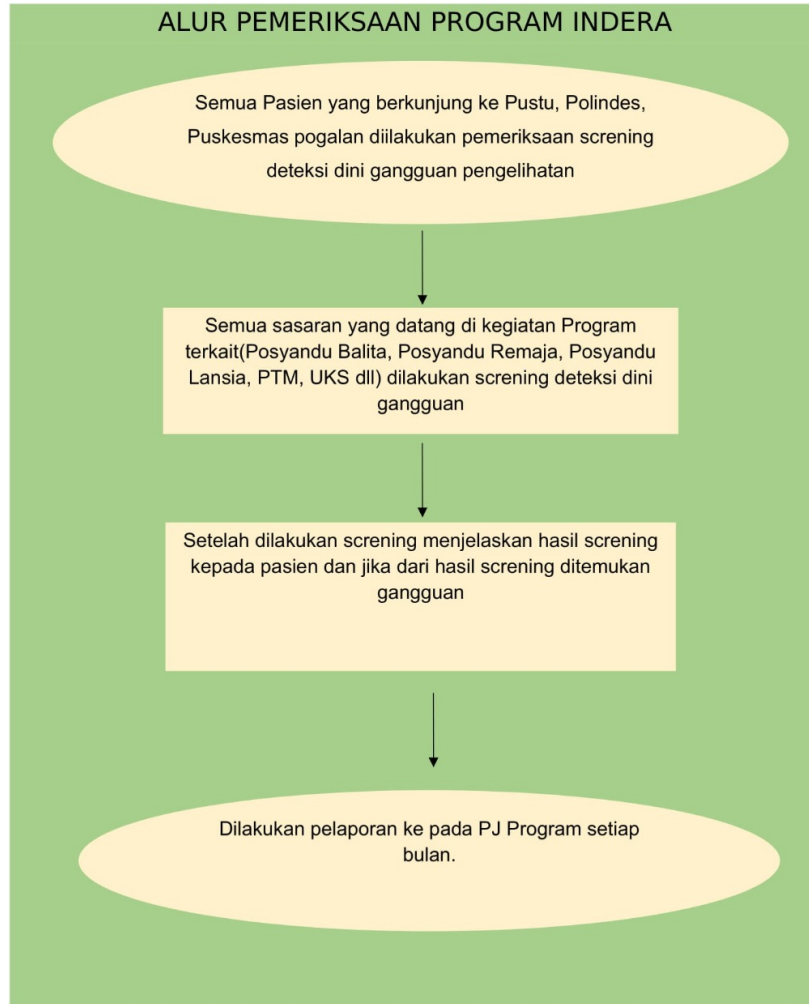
ALUR PEMERIKSAAN PROGRAM INDERA

Semua Pasien yang berkunjung ke Pustu, Polindes, Puskesmas pogalan diilakukan pemeriksaan screning deteksi dini gangguan pengelihatan

Semua sasaran yang datang di kegiatan Program terkait(Posyandu Balita, Posyandu Remaja, Posyandu Lansia, PTM, UKS dll) dilakukan screning deteksi dini gangguan

Setelah dilakukan screning menjelaskan hasil screning kepada pasien dan jika dari hasil screning ditemukan gangguan

Dilakukan pelaporan ke pada PJ Program setiap bulan.